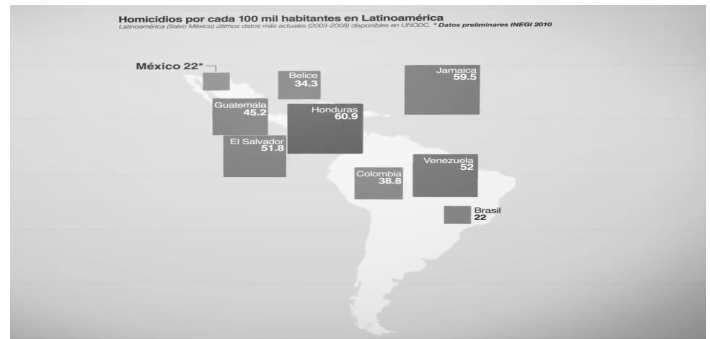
Homicidios por cada 100 mil habitantes en Latinoamérica
Latinoamérica (Salvo México) últimos datos más actuales (2003-2008) disponibles en UNODC. * Datos preliminares INEGI 2010

México 22*

Belice
34.3

Jamaica
59.5

Guatemala
45.2

Honduras
60.9

El Salvador
51.8

Colombia
38.8

Venezuela
52

Brasil
22